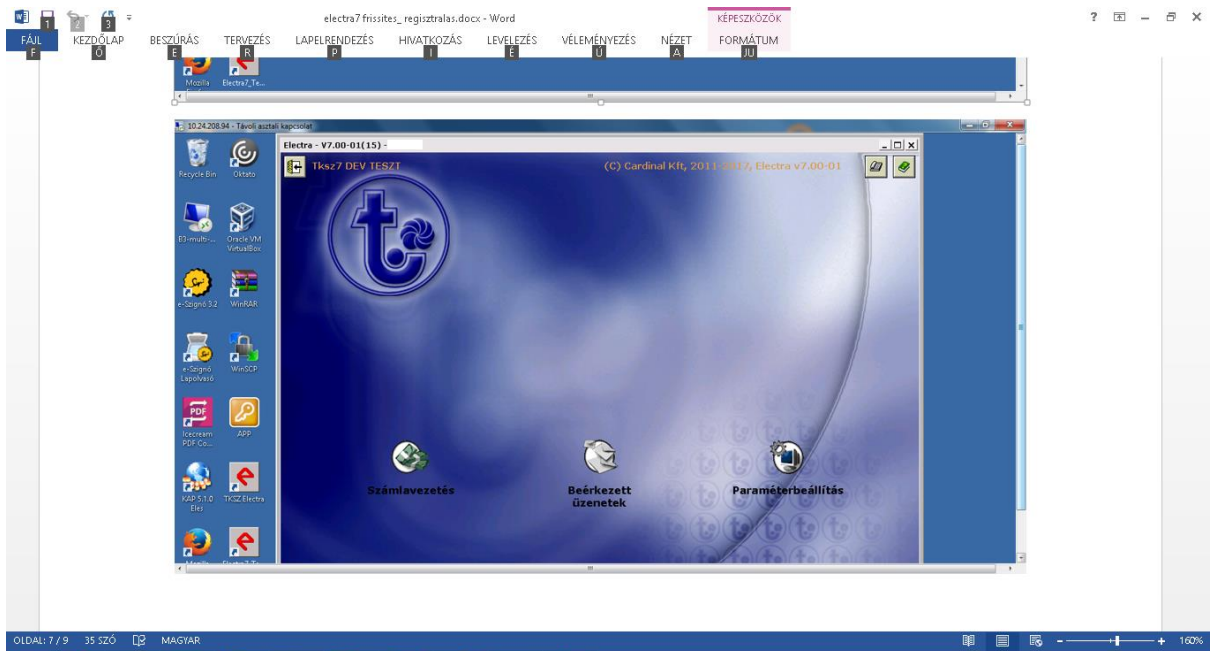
1 2 3

electra7 frissites_ regisztralas.docx - Word

KÉPESZKÖZÖK

? – ×

FÁJL F KEZDŐLAP Ö BESZÚRÁS E TERVEZÉS R LAPELRENDEZÉS P HIVATKOZÁS I LEVELEZÉS É VÉLEMÉNYEZÉS Ú NÉZET A FORMÁTUM JU

Mozilla Electra7_Te...

10.24.208.94 - Távoli asztali kapcsolat

Recycle Bin Oktato

B3-multi-... Oracle VM VirtualBox

e-Szignó 3.2 WinRAR

e-Szignó Lapolvasó WinSCP

Icecream PDF Co... APP

KAP 5.1.0 Éles TKSZ Electra

Mozilla Electra7_Te...

Electra - V7.00-01(15) -

Tksz7 DEV TESZT

(C) Cardinal Kft, 2011-2017, Electra v7.00-01

Számlavezetés

Beérkezett üzenetek

Paraméterbeállítás

OLDAL: 7 / 9 35 SZÓ MAGYAR

160%